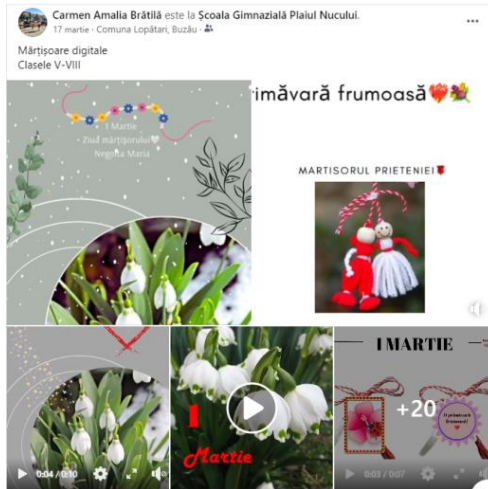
Carmen Amalia Brătilă este la Școala Gimnazială Plaiul Nucului.
17 martie · Comuna Lopătari, Buzău ·

Mărțișoare digitale
Clasele V-VIII

1 Martie
Ziua mărțișorului
Negoiță Maria

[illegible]rimăvară frumoasă

MARTISORUL PRIETENIEI

0:04 / 0:10

1
Martie

I MARTIE

+20

0:03 / 0:07